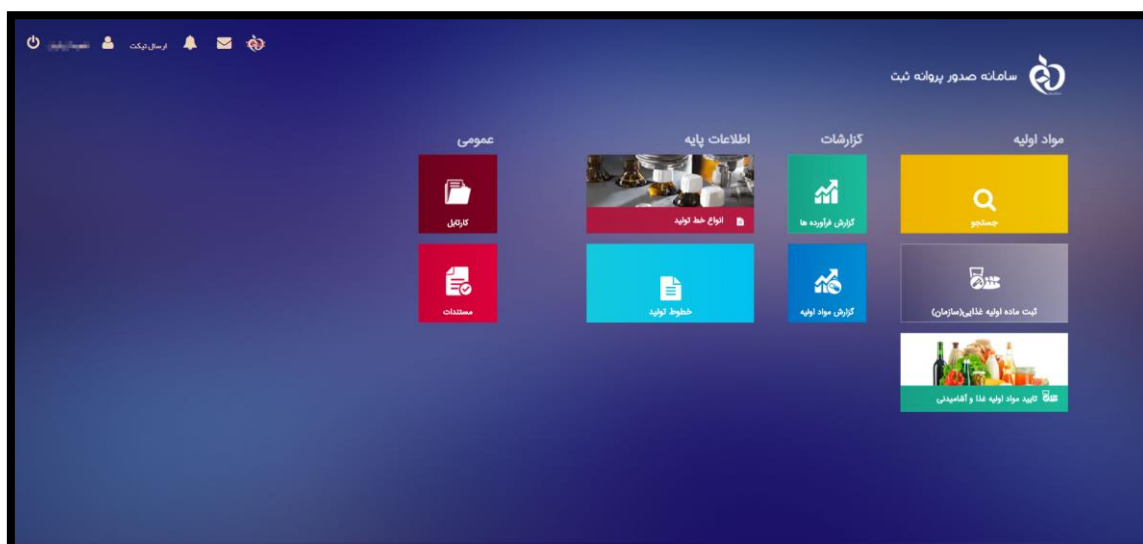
ارسال تیکت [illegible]

سامانه صدور پروانه ثبت

مواد اولیه

جستجو

ثبت ماده اولیه غذایی(سازمان)

تایید مواد اولیه غذا و آشامیدنی

گزارشات

گزارش فرآورده ها

گزارش مواد اولیه

اطلاعات پایه

انواع خط تولید

خطوط تولید

عمومی

کارتابل

مستندات